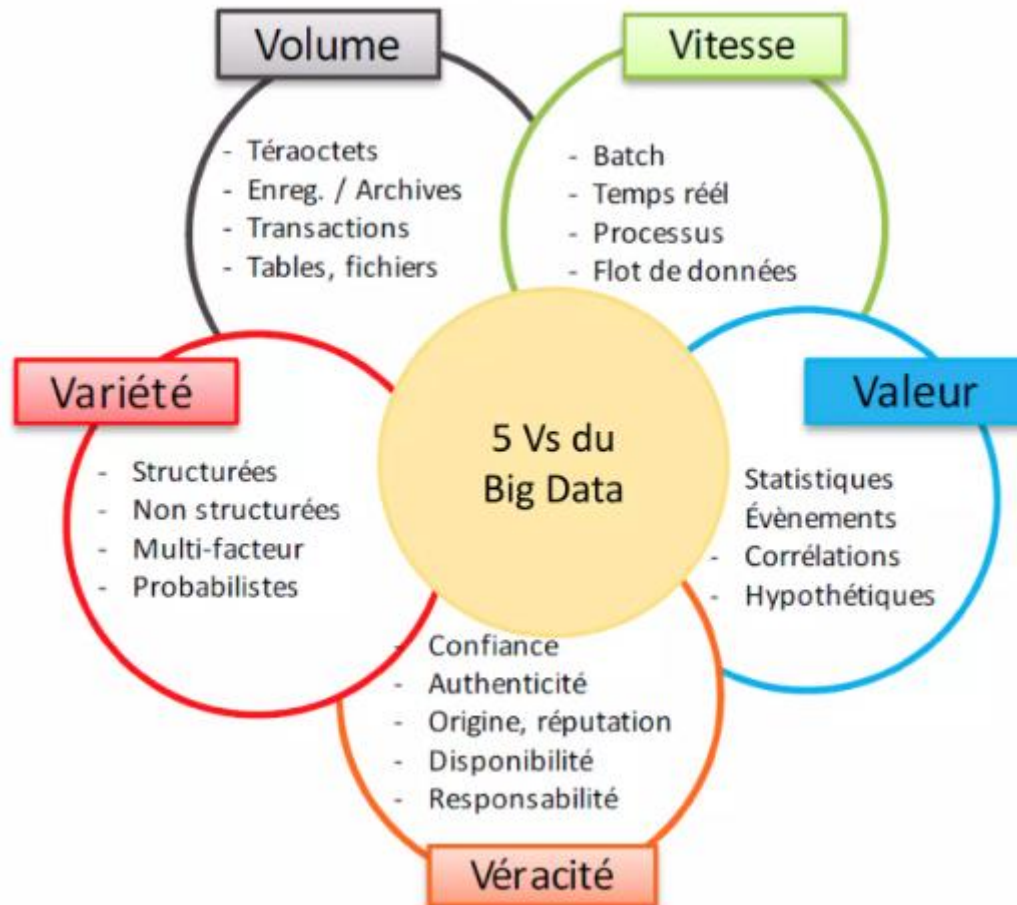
Volume

- Téraoctets
- Enreg. / Archives
- Transactions
- Tables, fichiers

Vitesse

- Batch
- Temps réel
- Processus
- Flot de données

Variété

- Structurées
- Non structurées
- Multi-facteur
- Probabilistes

5 Vs du Big Data

Valeur

Statistiques
Évènements
- Corrélations
- Hypothétiques

Confiance
- Authenticité
- Origine, réputation
- Disponibilité
- Responsabilité

Véracité